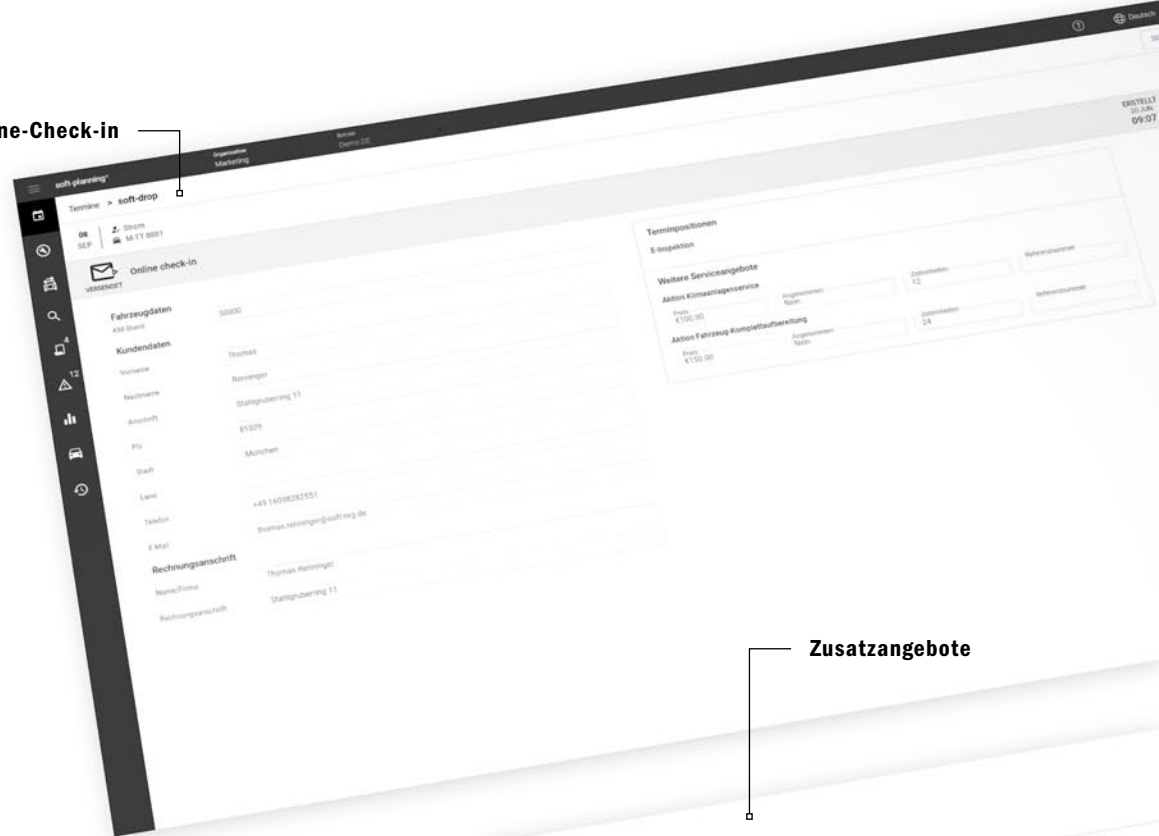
ne-Check-in

Zusatzangebote

soft-planning
Organisation
Marketing
Betrieb
Demo DE
Deutsch
ERSTELLT
20 JUN
09:07

Termine > soft-drop
08
SEP
Strom
M TT 8881

Online check-in
VERSENDET

Fahrzeugdaten
KM-Stand
50000

Kundendaten
Vorname
Thomas
Nachname
Renninger
Anschrift
Stahlgruberring 11
Plz
81929
Stadt
München
Land
Telefon
+49 16098282551
E-Mail
thomas.renninger@soft-nrg.de

Rechnungsanschrift
Name/Firma
Thomas Renninger
Rechnungsanschrift
Stahlgruberring 11

Terminpositionen
E-Inspektion

Weitere Serviceangebote
Aktion Klimaanlagenservice
Preis
€100.00
Angenommen
Nein
Zeiteinheiten
12
Referenznummer

Aktion Fahrzeug-Komplettaufbereitung
Preis
€150.00
Angenommen
Nein
Zeiteinheiten
24
Referenznummer